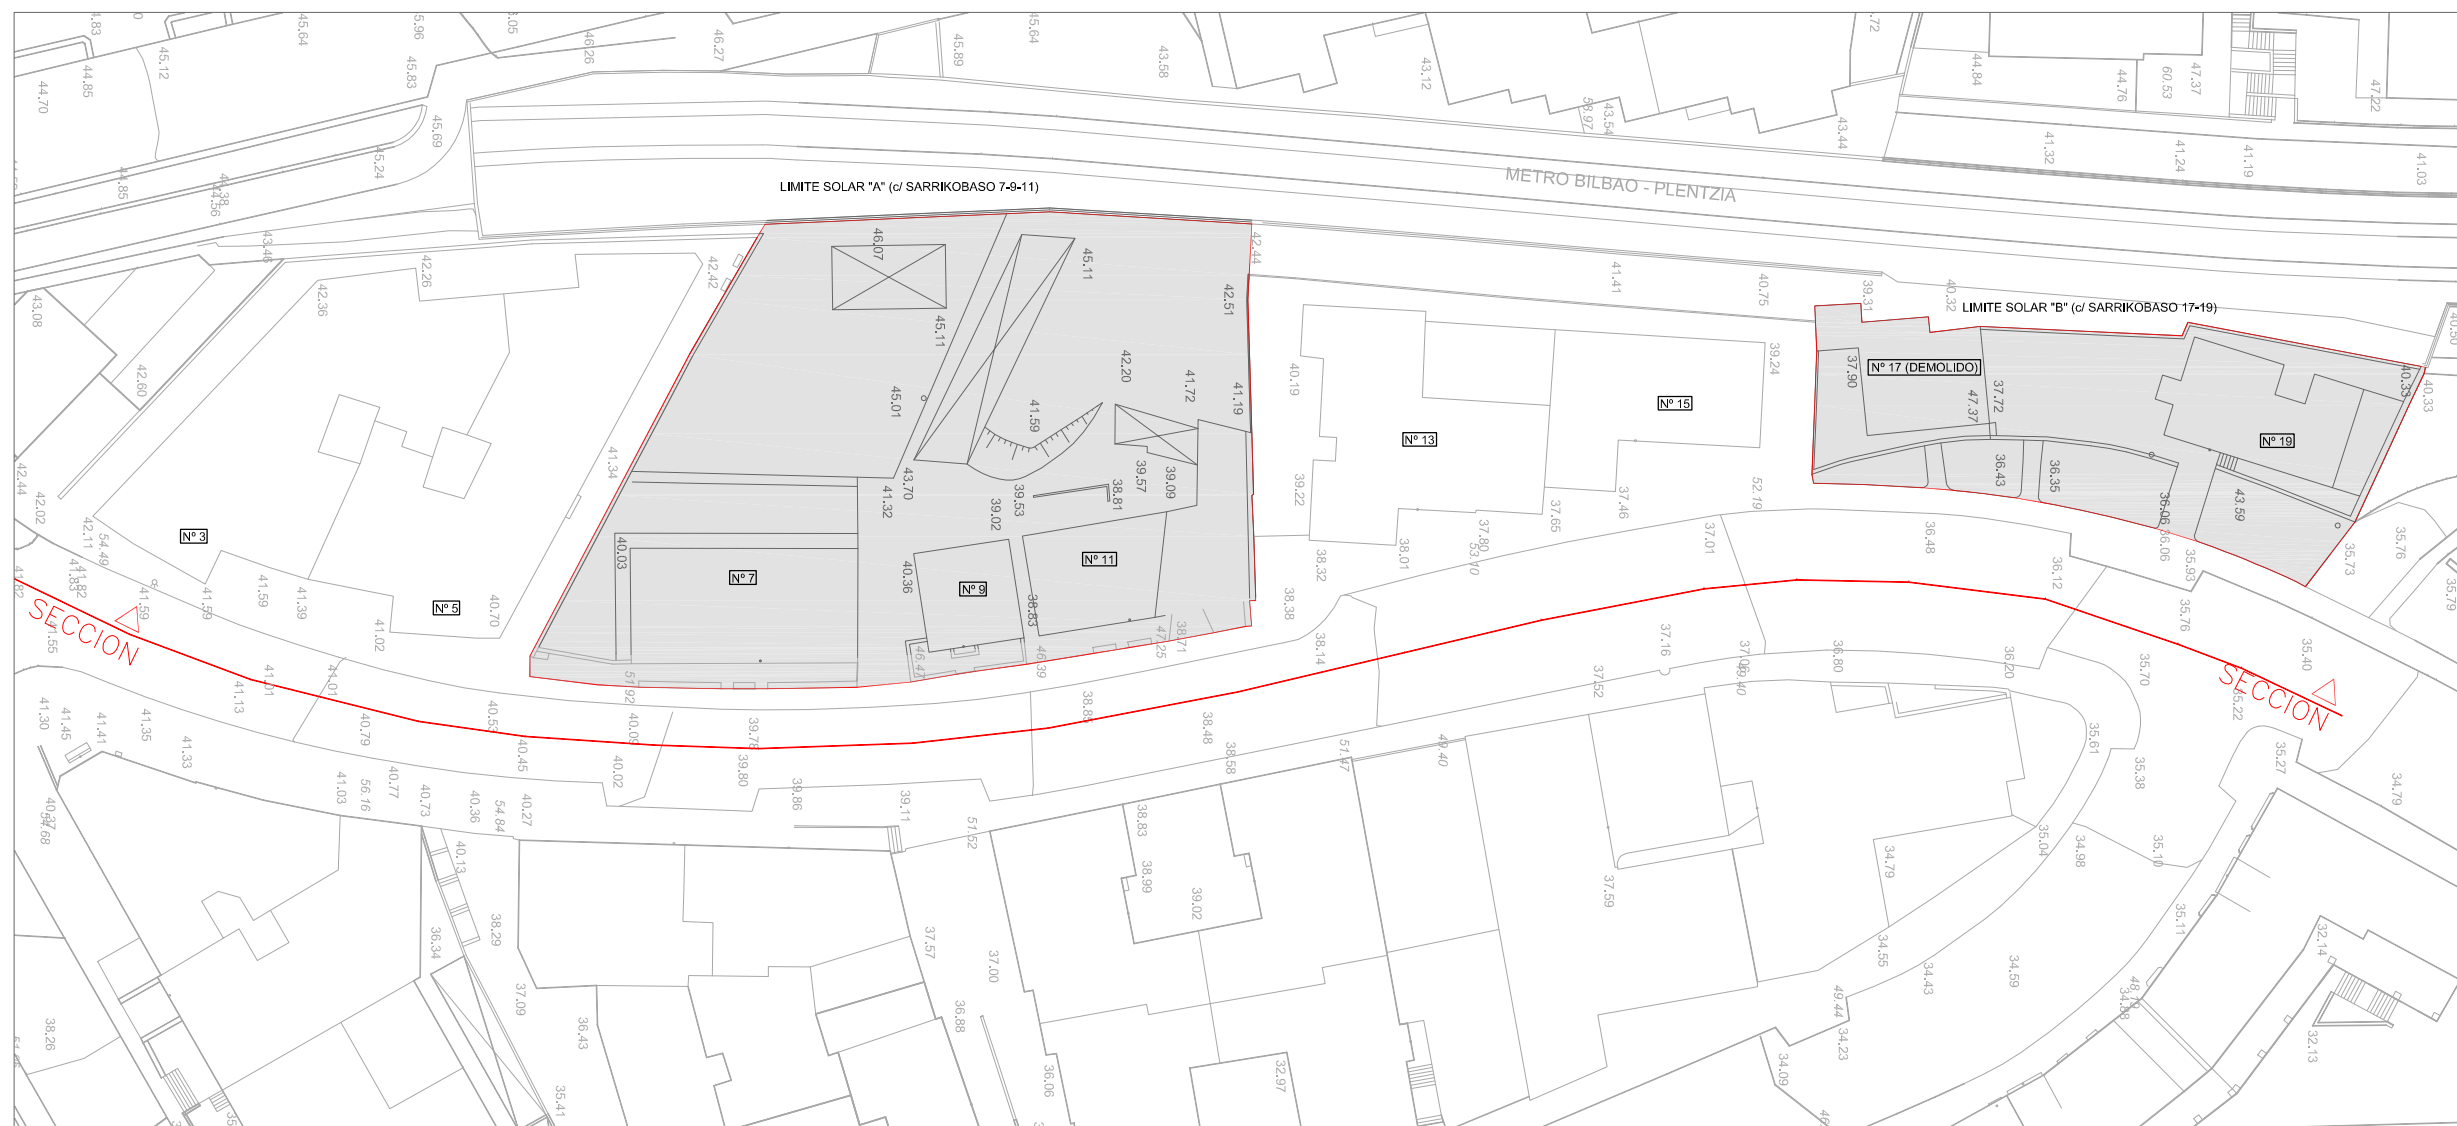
LIMITE SOLAR "A" (c/ SARRIKOBASO 7-9-11)

METRO BILBAO - PLENTZIA

LIMITE SOLAR "B" (c/ SARRIKOBASO 17-19)

Nº 3

Nº 5

Nº 7

Nº 9

Nº 11

Nº 13

Nº 15

Nº 17 (DEMOLIDO)

Nº 19

SECCION

SECCION

44.70 44.85 45.12 45.64 45.96 45.83 45.69 45.24 46.26 46.27 45.89 45.64 43.58 43.12 43.54 43.44 44.84 44.76 60.53 47.37 47.22 41.32 41.24 41.19 41.03 43.08 42.60 42.36 42.26 43.46 42.42 46.07 45.11 45.11 45.01 42.44 42.51 42.20 41.72 41.19 41.59 41.41 40.75 39.31 40.32 40.19 39.24 37.90 47.37 37.72 40.33 42.44 42.02 42.11 54.49 41.59 41.59 41.39 41.02 40.70 41.34 40.03 43.70 41.32 39.53 39.02 39.57 38.81 39.09 40.36 36.83 39.22 38.32 38.01 37.80 37.65 37.46 52.19 37.01 36.48 36.12 36.43 36.35 43.59 35.93 35.76 35.73 35.76 35.79 41.55 41.13 41.01 41.01 40.79 40.53 40.45 40.09 39.78 39.80 40.02 38.38 38.14 38.85 38.48 38.58 37.16 37.52 36.80 36.20 35.70 35.40 35.22 35.61 35.38 35.27 34.79 41.30 41.45 41.41 41.35 41.33 41.03 56.16 40.77 40.73 40.36 54.84 40.27 39.86 39.11 51.52 51.47 49.40 38.83 38.99 39.02 37.59 34.79 35.04 34.98 35.10 35.11 32.14 32.13 34.55 34.43 34.59 49.44 34.23 34.09 36.34 38.29 37.09 36.43 35.41 37.57 37.00 36.88 36.06 32.97 38.26